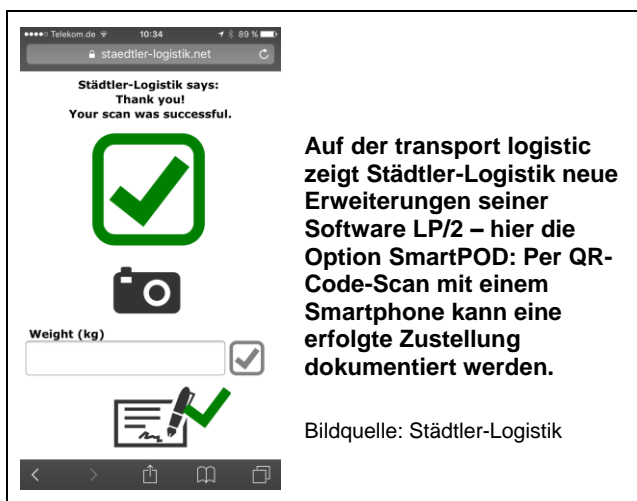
••••○ Telekom.de 10:34 89 %

staedtler-logistik.net

Städtler-Logistik says:
Thank you!
Your scan was successful.

Weight (kg)

Auf der transport logistic zeigt Städtler-Logistik neue Erweiterungen seiner Software LP/2 – hier die Option SmartPOD: Per QR-Code-Scan mit einem Smartphone kann eine erfolgte Zustellung dokumentiert werden.

Bildquelle: Städtler-Logistik